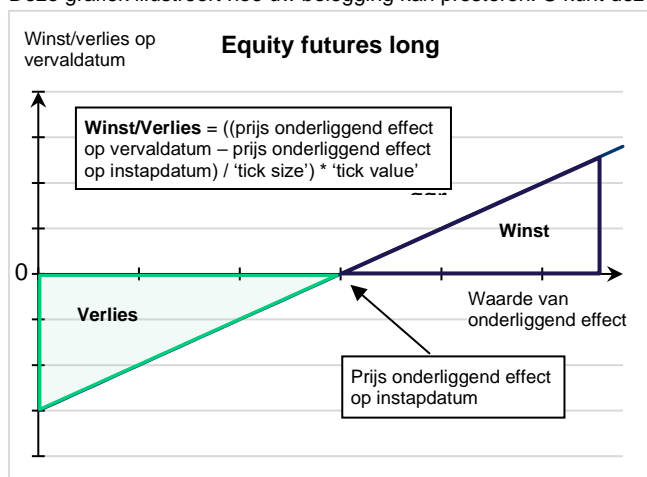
Deze grafiek illustreert hoe uw belegging kan presteren. U kunt dez

Winst/verlies op vervaldatum

**Equity futures long**

**Winst/Verlies** = ((prijs onderliggend effect op vervaldatum – prijs onderliggend effect op instapdatum) / 'tick size') * 'tick value'

Winst

0

Verlies

Waarde van onderliggend effect

Prijs onderliggend effect op instapdatum